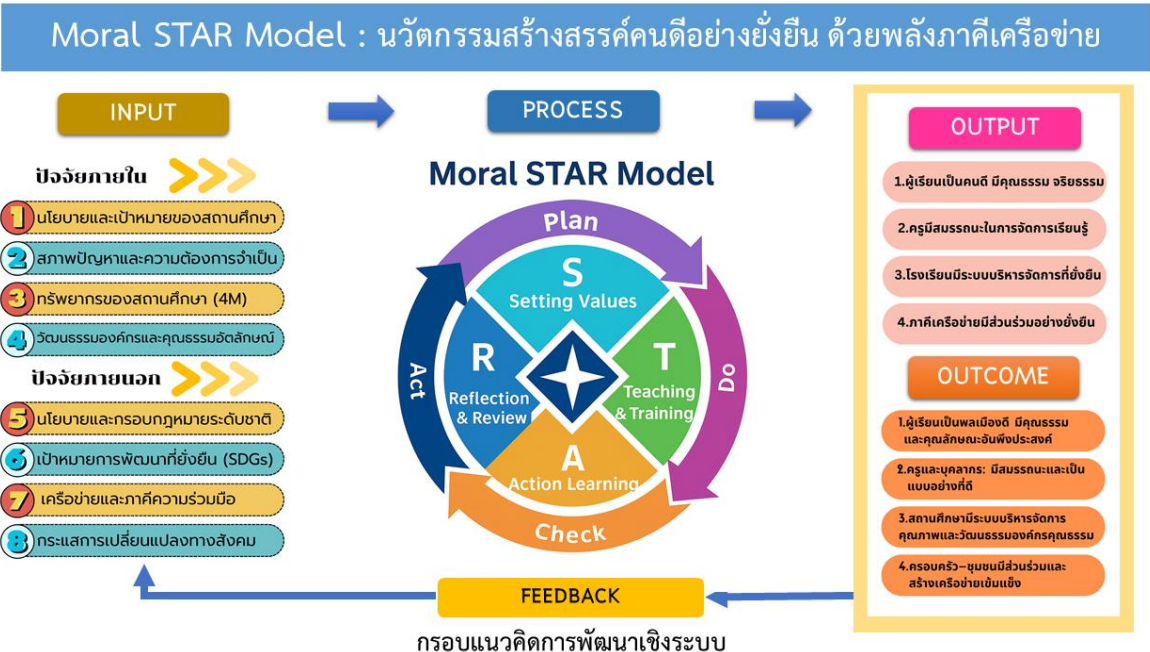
Moral STAR Model : นวัตกรรมสร้างสรรค์คนดีอย่างยั่งยืน ด้วยพลังภาคีเครือข่าย

INPUT

ปัจจัยภายใน

1 นโยบายและเป้าหมายของสถานศึกษา

2 สภาพปัญหาและความต้องการจำเป็น

3 ทรัพยากรของสถานศึกษา (4M)

4 วัฒนธรรมองค์กรและคุณธรรมอัตลักษณ์

ปัจจัยภายนอก

5 นโยบายและกรอบกฎหมายระดับชาติ

6 เป้าหมายการพัฒนาที่ยั่งยืน (SDGs)

7 เครือข่ายและภาคีความร่วมมือ

8 กระแสการเปลี่ยนแปลงทางสังคม

PROCESS

Moral STAR Model

Plan

S
Setting Values

T
Teaching & Training

A
Action Learning

R
Reflection & Review

Do

Check

Act

OUTPUT

1.ผู้เรียนเป็นคนดี มีคุณธรรม จริยธรรม

2.ครูมีสมรรถนะในการจัดการเรียนรู้

3.โรงเรียนมีระบบบริหารจัดการที่ยั่งยืน

4.ภาคีเครือข่ายมีส่วนร่วมอย่างยั่งยืน

OUTCOME

1.ผู้เรียนเป็นพลเมืองดี มีคุณธรรม และคุณลักษณะอันพึงประสงค์

2.ครูและบุคลากร: มีสมรรถนะและเป็นแบบอย่างที่ดี

3.สถานศึกษามีระบบบริหารจัดการคุณภาพและวัฒนธรรมองค์กรคุณธรรม

4.ครอบครัว–ชุมชนมีส่วนร่วมและสร้างเครือข่ายเข้มแข็ง

FEEDBACK

กรอบแนวคิดการพัฒนาเชิงระบบ